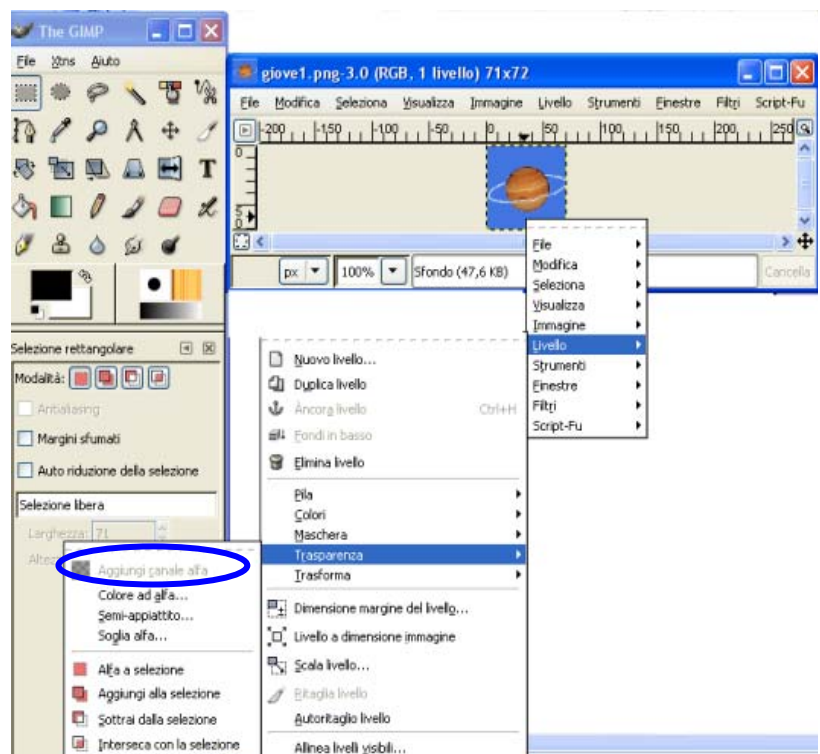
The GIMP

File Xtns Aiuto

giove1.png-3.0 (RGB, 1 livello) 71x72

File Modifica Seleziona Visualizza Immagine Livello Strumenti Finestre Filtri Script-Fu

-200 -150 -100 -50 0 50 100 150 200 250

px 100% Sfondo (47,6 KB) Cancella

File
Modifica
Seleziona
Visualizza
Immagine
Livello
Strumenti
Finestre
Filtri
Script-Fu

Selezione rettangolare

Modalità:

Antialiasing

Margini sfumati

Auto riduzione della selezione

Selezione libera

Larghezza: 71

Altez

Nuovo livello...
Duplica livello
Àncora livello Ctrl+H
Fondi in basso
Elimina livello

Pila
Colori
Maschera
Trasparenza
Trasforma

Dimensione margine del livello...
Livello a dimensione immagine
Scala livello...
Ritaglia livello
Autoritaglio livello

Allinea livelli visibili...

Aggiungi canale alfa
Colore ad alfa...
Semi-appiattito...
Soglia alfa...

Alfa a selezione
Aggiungi alla selezione
Sottrai dalla selezione
Interseca con la selezione